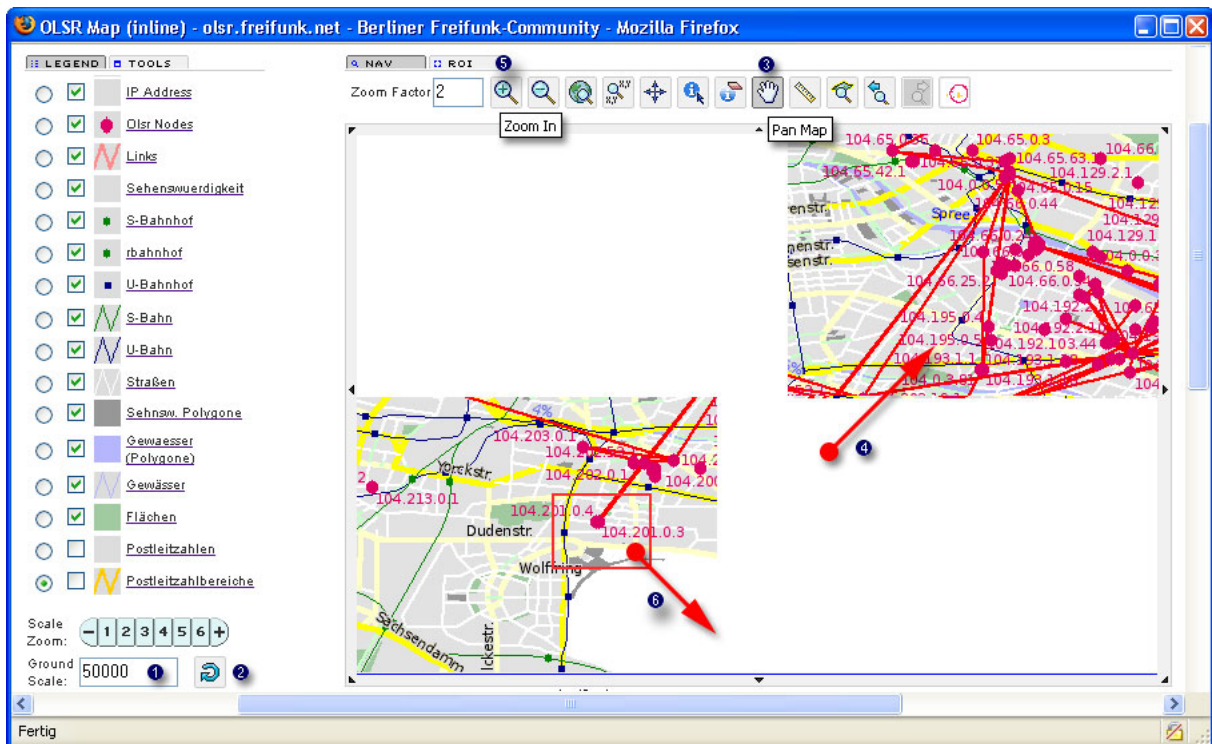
OLSR Map (inline) - olsr.freifunk.net - Berliner Freifunk-Community - Mozilla Firefox

LEGEND TOOLS

IP Address
Olsr Nodes
Links
Sehenswuerdigkeit
S-Bahnhof
rbahnhof
U-Bahnhof
S-Bahn
U-Bahn
Straßen
Sehnsw. Polygone
Gewaesser (Polygone)
Gewässer
Flächen
Postleitzahlen
Postleitzahlbereiche

Scale Zoom: − 1 2 3 4 5 6 +

Ground Scale: 50000 1 2

NAV ROI 5

Zoom Factor 2

3

Zoom In

Pan Map

104.65.0.3
104.65.42.1
104.65.63.1
104.129.2.1
Spree
104.66.0.44
104.129.1
104.66.0.58
104.66.25.2
104.195.0.4
104.192.2.1
104.195.0.5
104.192.103.44
104.193.1.1
104.198.1

4

Yorckstr.
104.203.0.1
104.202.0.1
104.213.0.1
104.200
104.201.0.4
104.201.0.3
Dudenstr.
Wolfring
Sachsendamm
Ickestr.
4%

6

Fertig